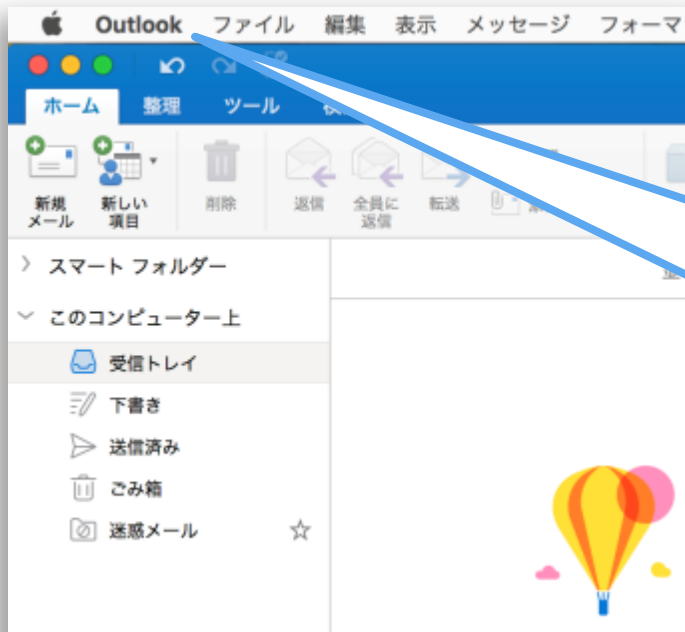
Outlook ファイル 編集 表示 メッセージ フォーマ

ホーム 整理 ツール

新規メール 新しい項目 削除 返信 全員に返信 転送

スマート フォルダー
このコンピューター上
受信トレイ
下書き
送信済み
ごみ箱
迷惑メール